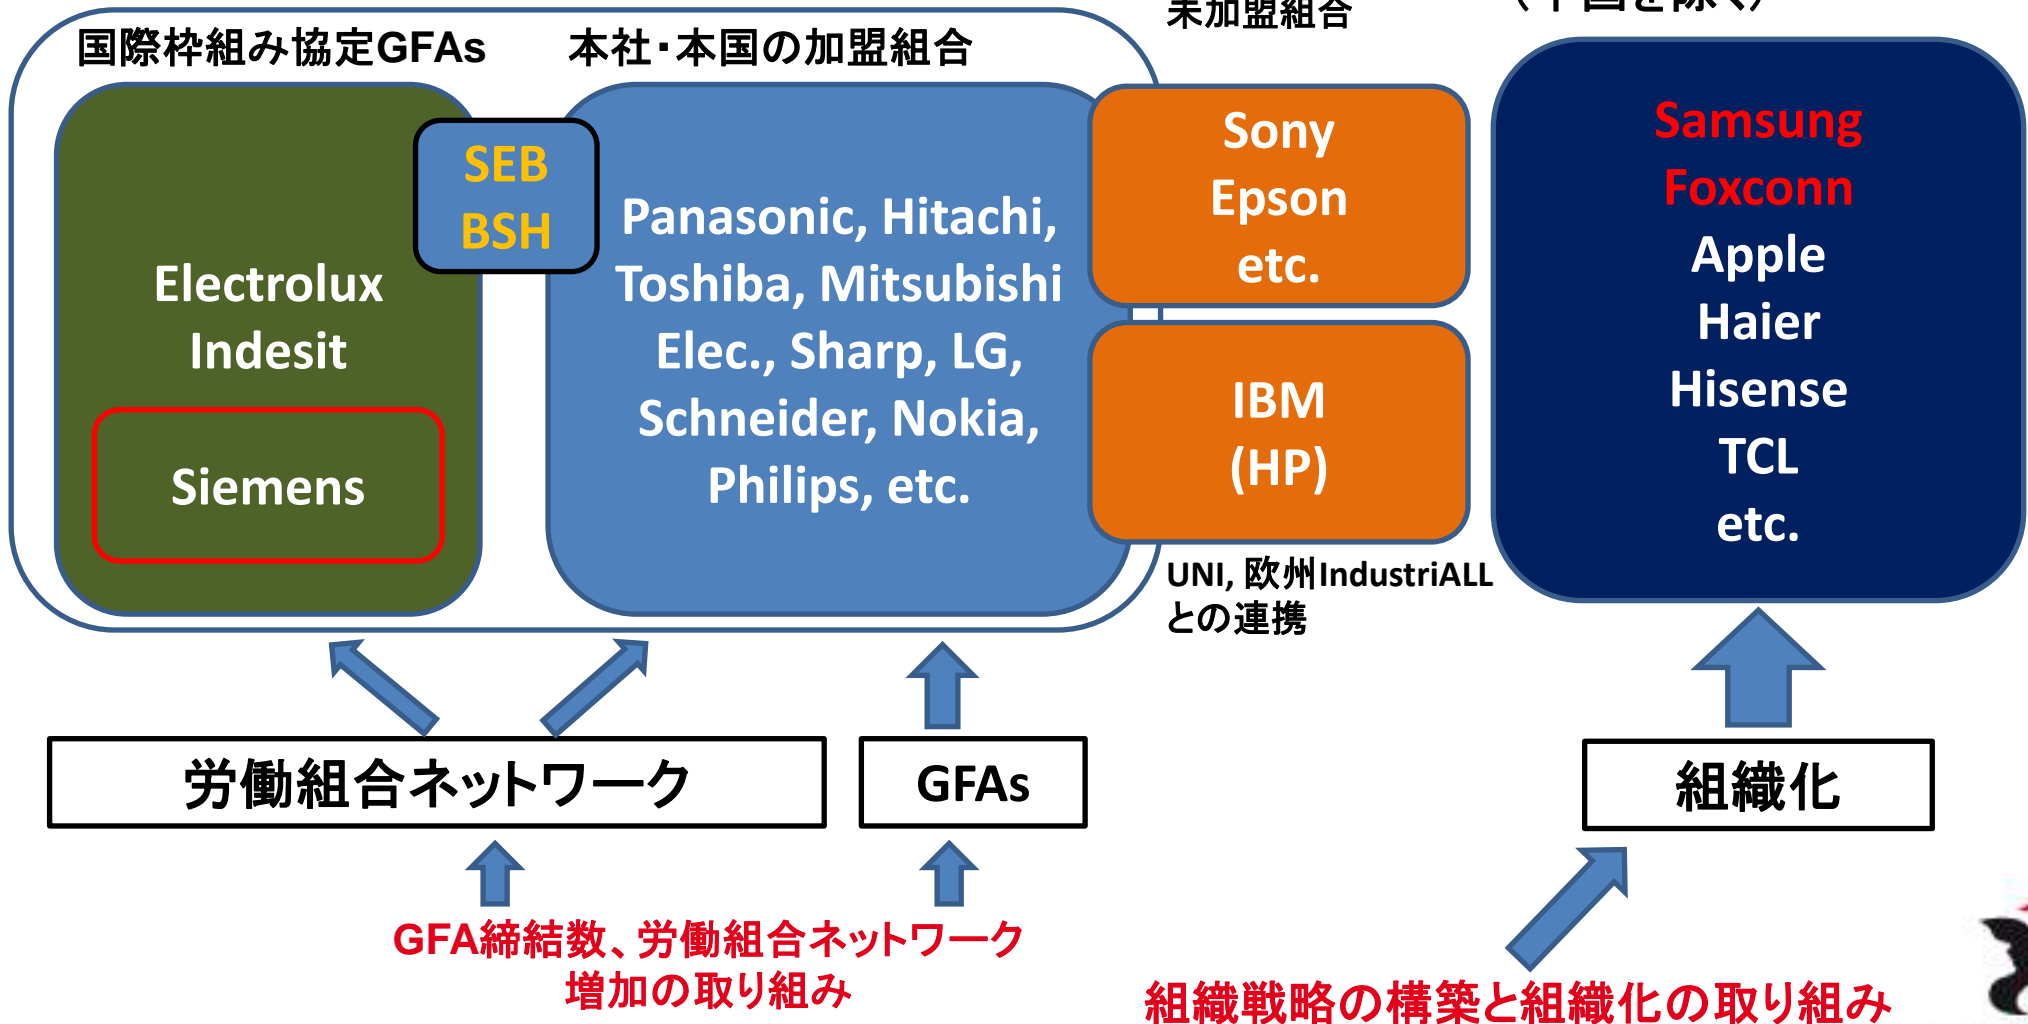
未加盟組合

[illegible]

国際枠組み協定GFAs

本社・本国の加盟組合

Electrolux
Indesit

Siemens

SEB
BSH

Panasonic, Hitachi, Toshiba, Mitsubishi Elec., Sharp, LG, Schneider, Nokia, Philips, etc.

Sony
Epson
etc.

IBM
(HP)

UNI, 欧州IndustriALL との連携

Samsung
Foxconn
Apple
Haier
Hisense
TCL
etc.

労働組合ネットワーク

GFAs

組織化

GFA締結数、労働組合ネットワーク増加の取り組み

組織戦略の構築と組織化の取り組み